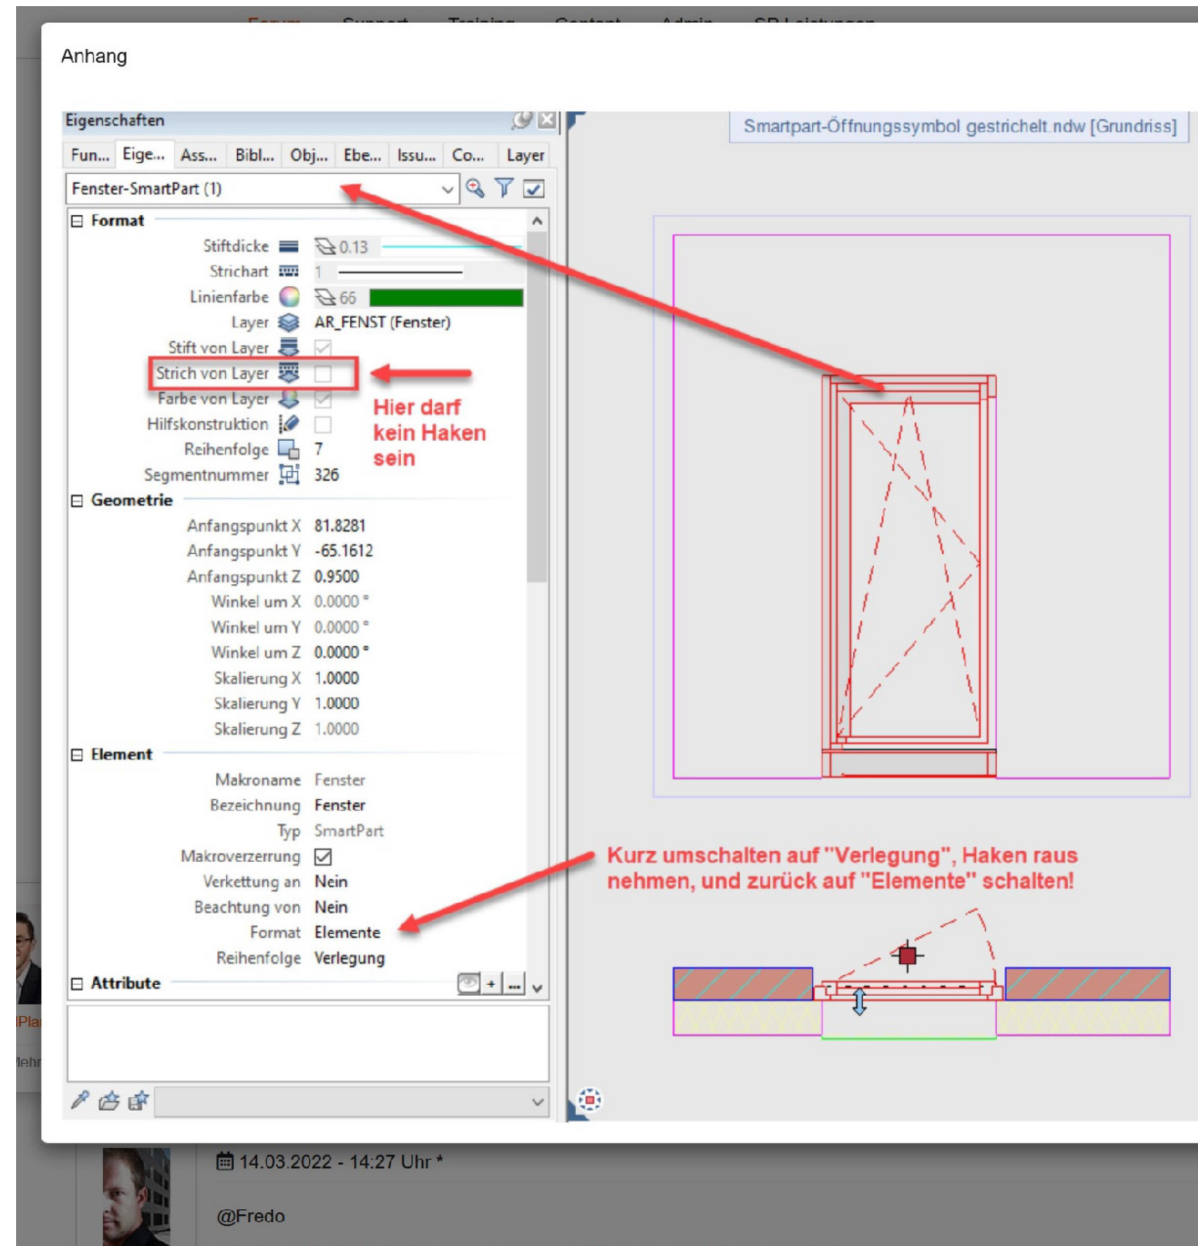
Anhang

Eigenschaften

Fun... Eige... Ass... Bibl... Obj... Ebe... Issu... Co... Layer

Fenster-SmartPart (1)

Format

Stiftdicke 0.13
Strichart 1
Linienfarbe 66
Layer AR_FENST (Fenster)
Stift von Layer
Strich von Layer
Farbe von Layer
Hilfskonstruktion
Reihenfolge 7
Segmentnummer 326

Geometrie

Anfangspunkt X 81.8281
Anfangspunkt Y -65.1612
Anfangspunkt Z 0.9500
Winkel um X 0.0000 °
Winkel um Y 0.0000 °
Winkel um Z 0.0000 °
Skalierung X 1.0000
Skalierung Y 1.0000
Skalierung Z 1.0000

Element

Makroname Fenster
Bezeichnung Fenster
Typ SmartPart
Makroverzerrung
Verkettung an Nein
Beachtung von Nein
Format Elemente
Reihenfolge Verlegung

Attribute

Hier darf kein Haken sein

Smartpart-Öffnungssymbol gestrichelt.ndw [Grundriss]

Kurz umschalten auf "Verlegung", Haken raus nehmen, und zurück auf "Elemente" schalten!

14.03.2022 - 14:27 Uhr *

@Fredo